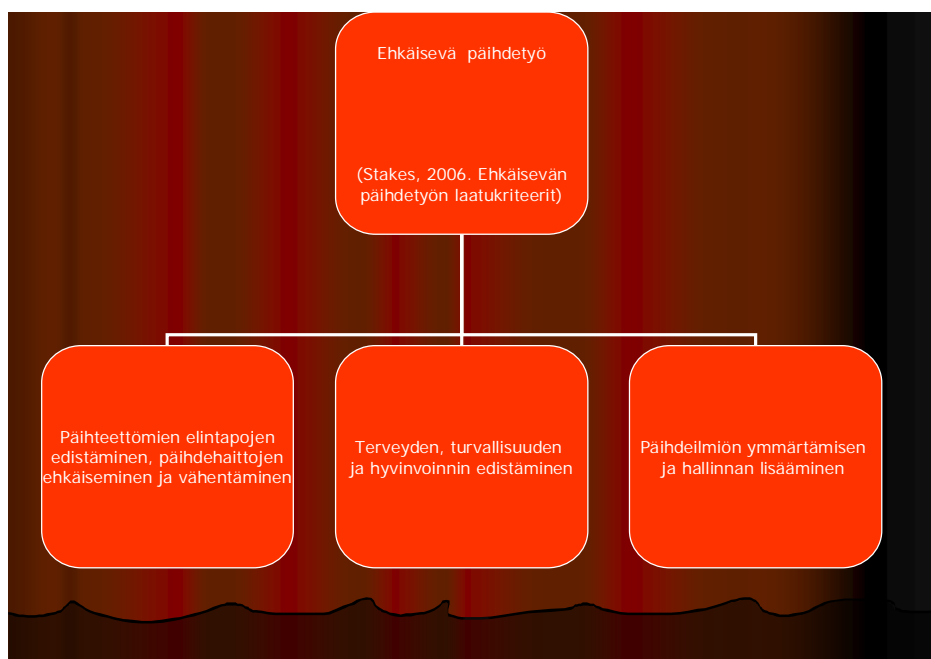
Ehkäisevä päihdetyö

(Stakes, 2006. Ehkäisevän päihdetyön laatukriteerit)

Päihteettömien elintapojen edistäminen, päihdehaittojen ehkäiseminen ja vähentäminen

Terveyden, turvallisuuden ja hyvinvoinnin edistäminen

Päihdeilmiön ymmärtämisen ja hallinnan lisääminen